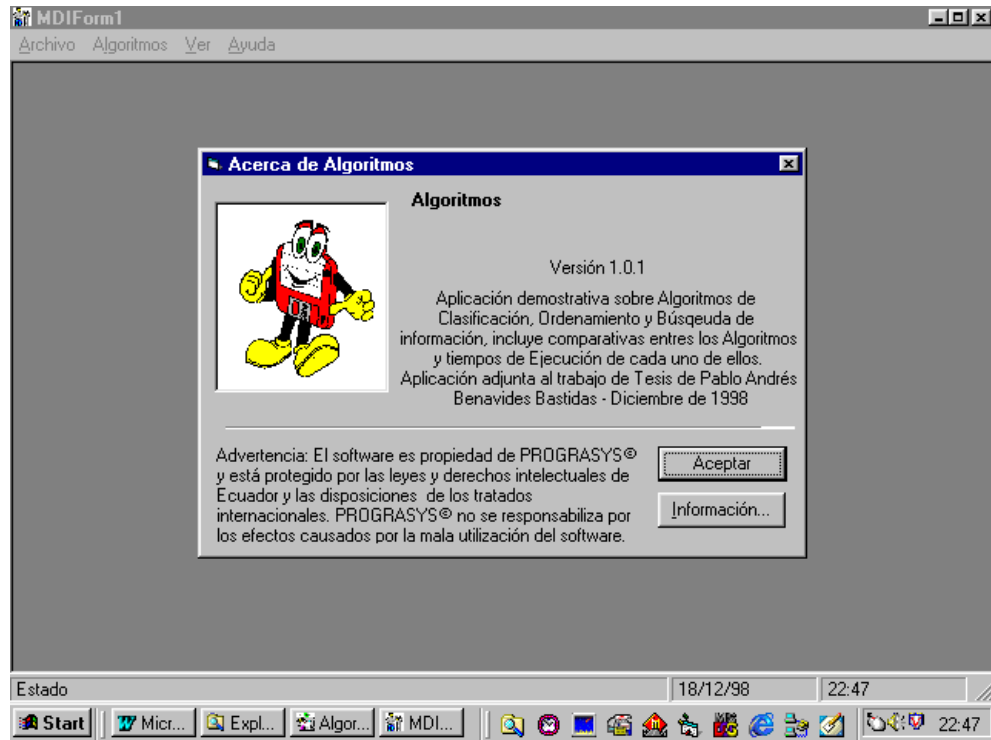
MDIForm1

Archivo Algoritmos Ver Ayuda

Acerca de Algoritmos

Algoritmos

Versión 1.0.1

Aplicación demostrativa sobre Algoritmos de Clasificación, Ordenamiento y Búsqeuda de información, incluye comparativas entres los Algoritmos y tiempos de Ejecución de cada uno de ellos. Aplicación adjunta al trabajo de Tesis de Pablo Andrés Benavides Bastidas - Diciembre de 1998

Advertencia: El software es propiedad de PROGRASYS© y está protegido por las leyes y derechos intelectuales de Ecuador y las disposiciones de los tratados internacionales. PROGRASYS© no se responsabiliza por los efectos causados por la mala utilización del software.

Aceptar

Información...

Estado | 18/12/98 | 22:47

Start | Micr... | Expl... | Algor... | MDI... | 22:47